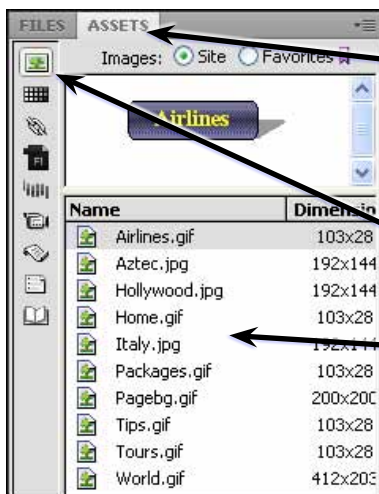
FILES ASSETS

Images: Site Favorites

Airlines

| Name | Dimensi |
|---|---|
| Airlines.gif | 103x28 |
| Aztec.jpg | 192x144 |
| Hollywood.jpg | 192x144 |
| Home.gif | 103x28 |
| Italy.jpg | 192x144 |
| Packages.gif | 103x28 |
| Pagebg.gif | 200x200 |
| Tips.gif | 103x28 |
| Tours.gif | 103x28 |
| World.gif | 412x203 |